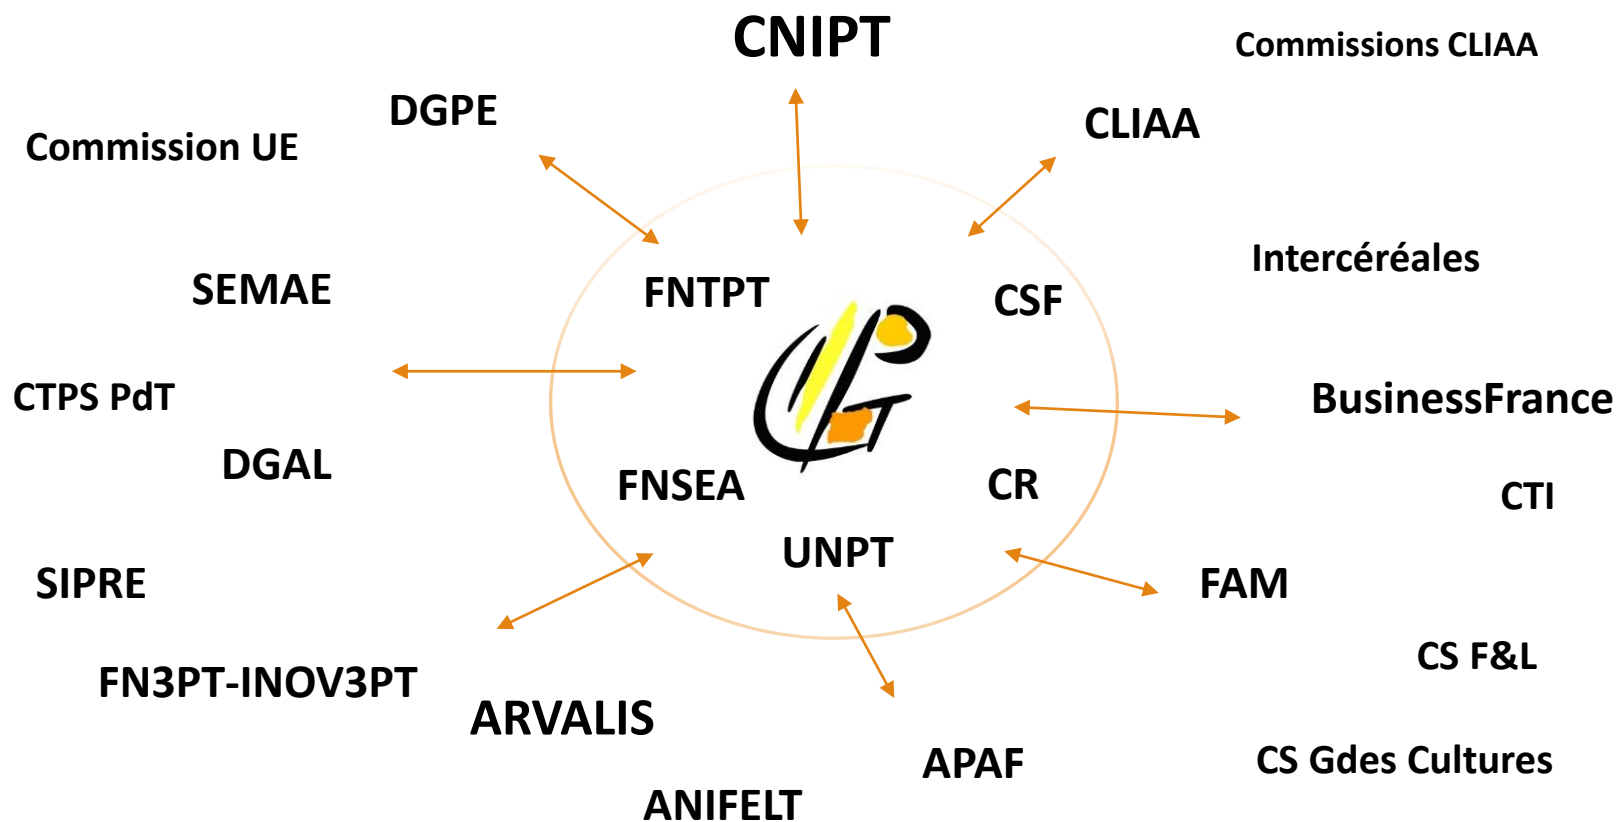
CNIPT

Commissions CLIAA

DGPE

Commission UE

CLIAA

SEMAE

FNTPT

CSF

Intercéréales

CTPS PdT

BusinessFrance

DGAL

FNSEA

CR

CTI

SIPRE

UNPT

FAM

FN3PT-INOV3PT

CS F&L

ARVALIS

APAF

CS Gdes Cultures

ANIFELT